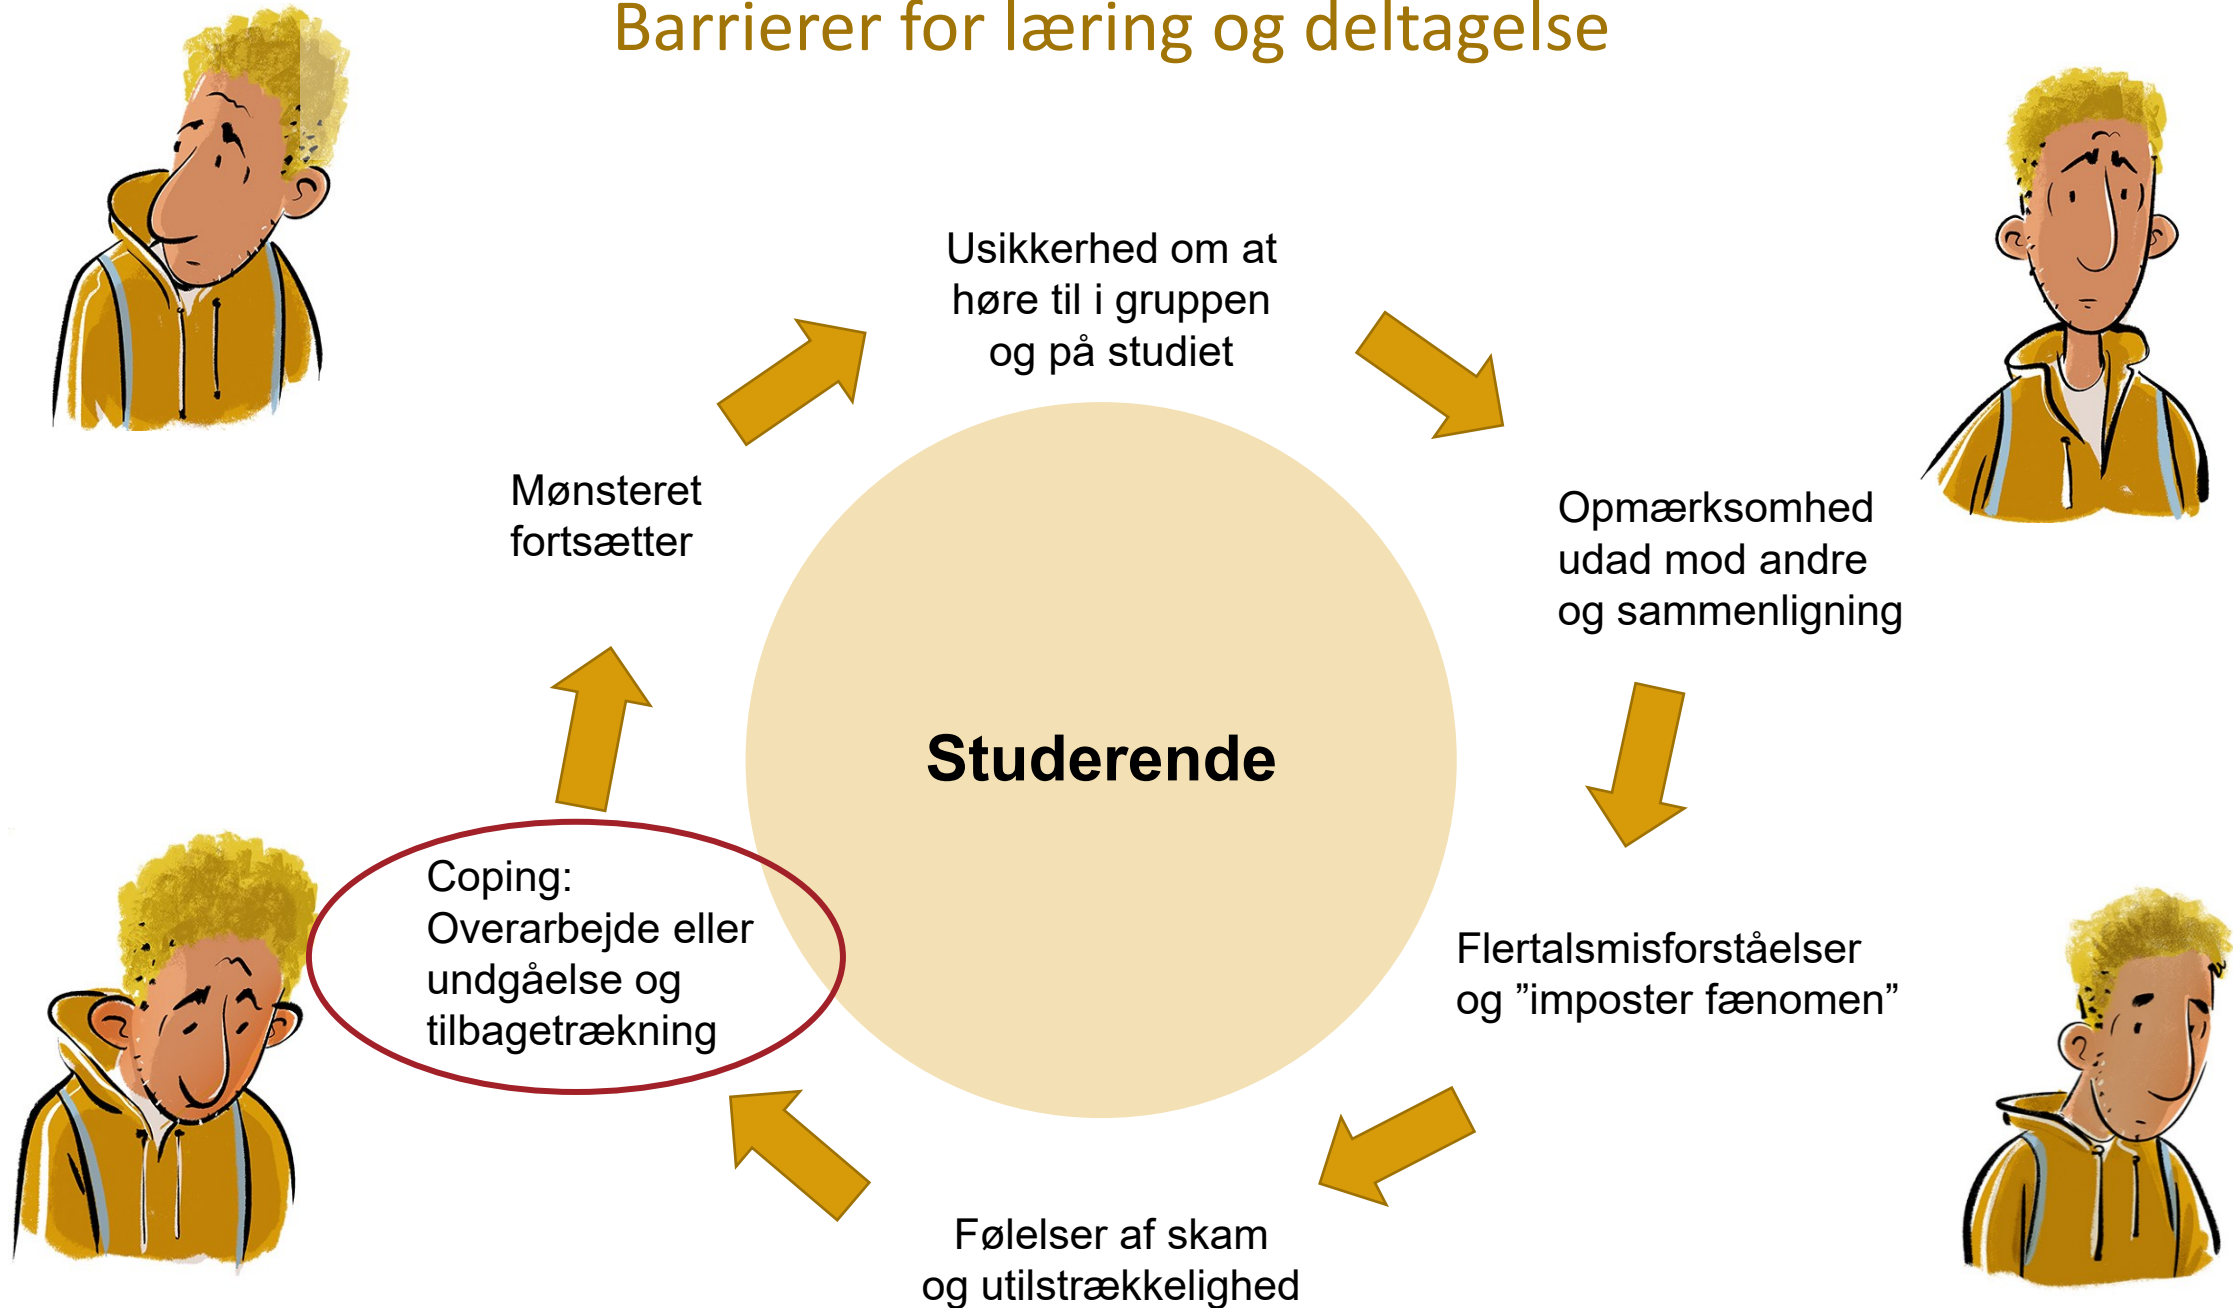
Barrierer for læring og deltagelse

Usikkerhed om at høre til i gruppen og på studiet

Opmærksomhed udad mod andre og sammenligning

Flertalsmisforståelser og ”imposter fænomen”

Følelser af skam og utilstrækkelighed

Coping: Overarbejde eller undgåelse og tilbagetrækning

Mønsteret fortsætter

Studerende